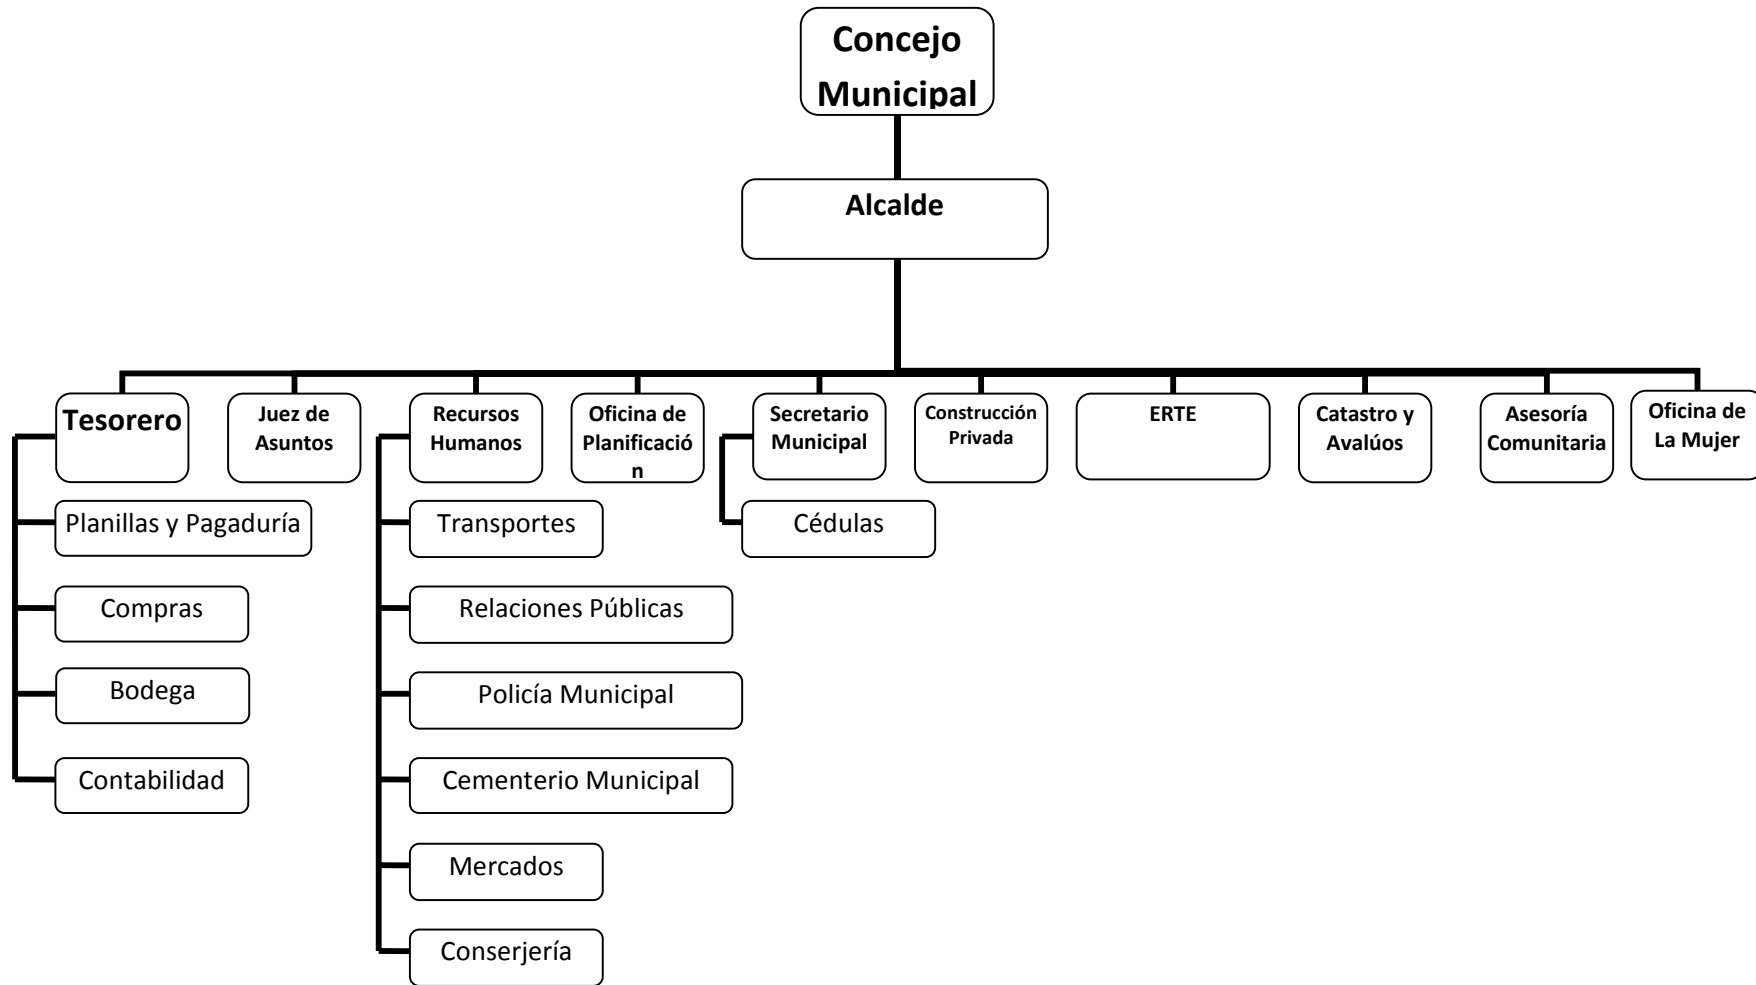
Concejo Municipal

Alcalde

Tesorero

Juez de Asuntos

Recursos Humanos

Oficina de Planificación

Secretario Municipal

Construcción Privada

ERTE

Catastro y Avalúos

Asesoría Comunitaria

Oficina de La Mujer

Planillas y Pagaduría

Compras

Bodega

Contabilidad

Transportes

Relaciones Públicas

Policía Municipal

Cementerio Municipal

Mercados

Conserjería

Cédulas